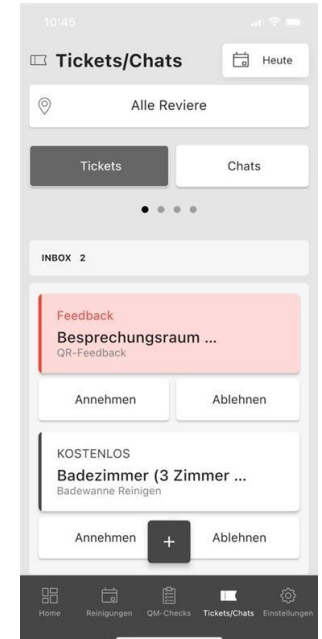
10:45

Tickets/Chats

Heute

Alle Reviere

Tickets

Chats

INBOX 2

Feedback

Besprechungsraum ...

QR-Feedback

Annehmen

Ablehnen

KOSTENLOS

Badezimmer (3 Zimmer ...

Badewanne Reinigen

Annehmen

+

Ablehnen

Home

Reinigungen

QM-Checks

Tickets/Chats

Einstellungen